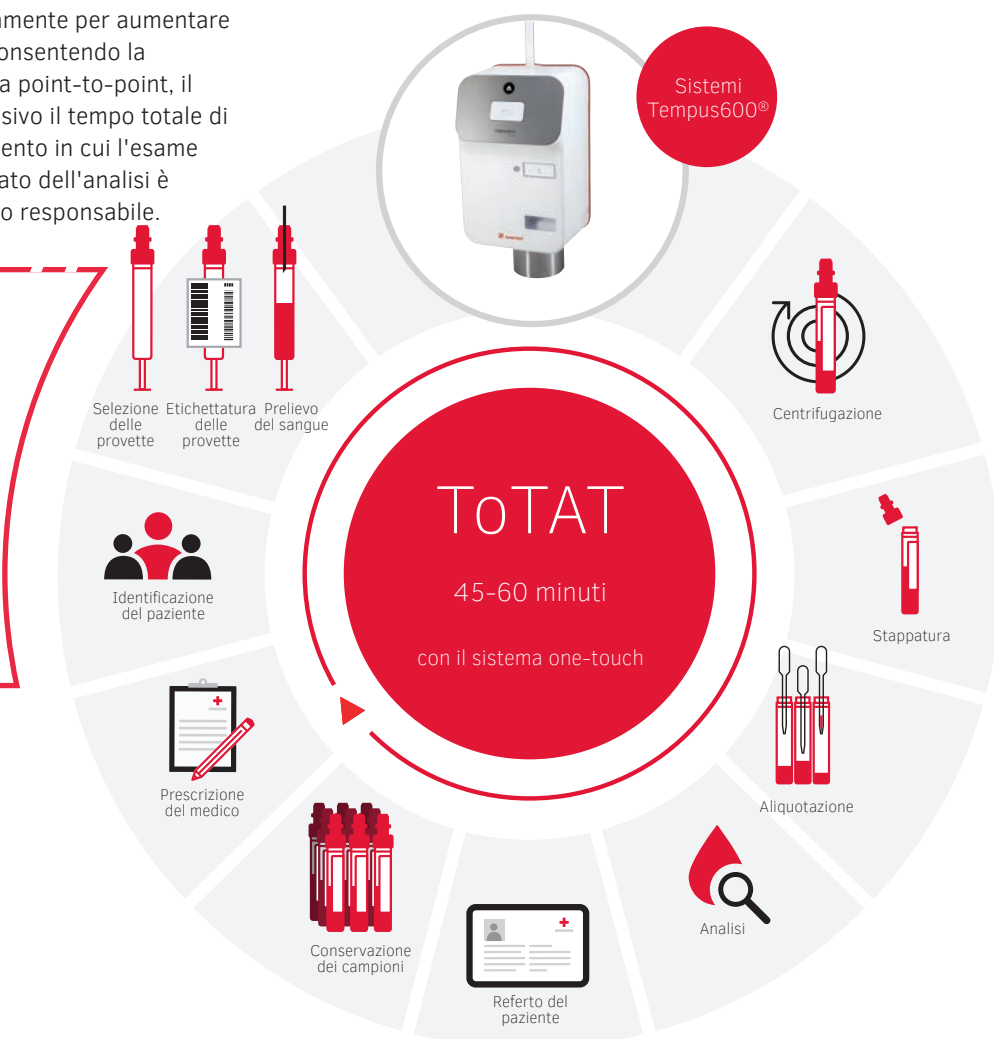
amente per aumentare
onsentendo la
a point-to-point, il
sivo il tempo totale di
ento in cui l'esame
ato dell'analisi è
o responsabile.

Sistemi Tempus600®

Selezione delle provette

Etichettatura delle provette

Prelievo del sangue

Centrifugazione

ToTAT

45-60 minuti

con il sistema one-touch

Identificazione del paziente

Stappatura

Prescrizione del medico

Aliquotazione

Conservazione dei campioni

Analisi

Referto del paziente